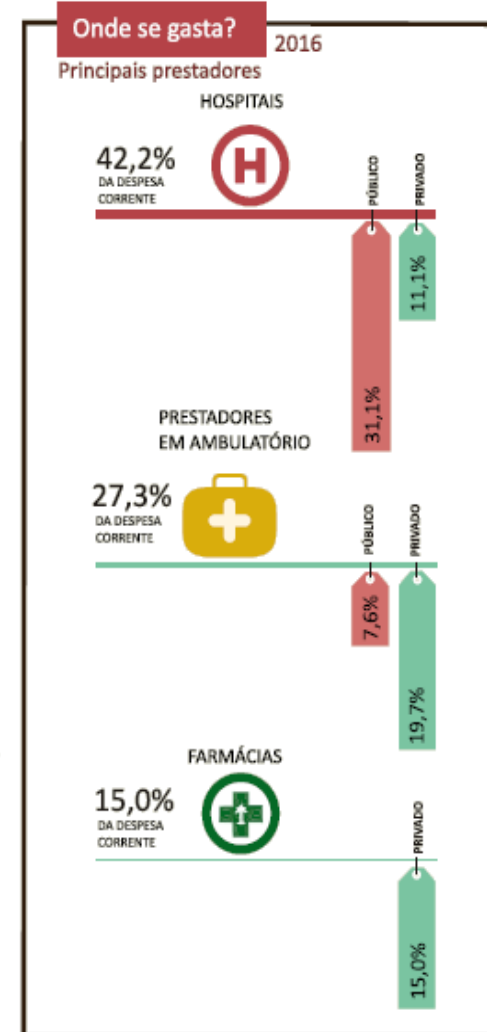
Onde se gasta? 2016

Principais prestadores

HOSPITAIS

42,2%
DA DESPESA CORRENTE

PÚBLICO
PRIVADO

31,1%
11,1%

PRESTADORES EM AMBULATÓRIO

27,3%
DA DESPESA CORRENTE

PÚBLICO
PRIVADO

7,6%
19,7%

FARMÁCIAS

15,0%
DA DESPESA CORRENTE

PRIVADO

15,0%